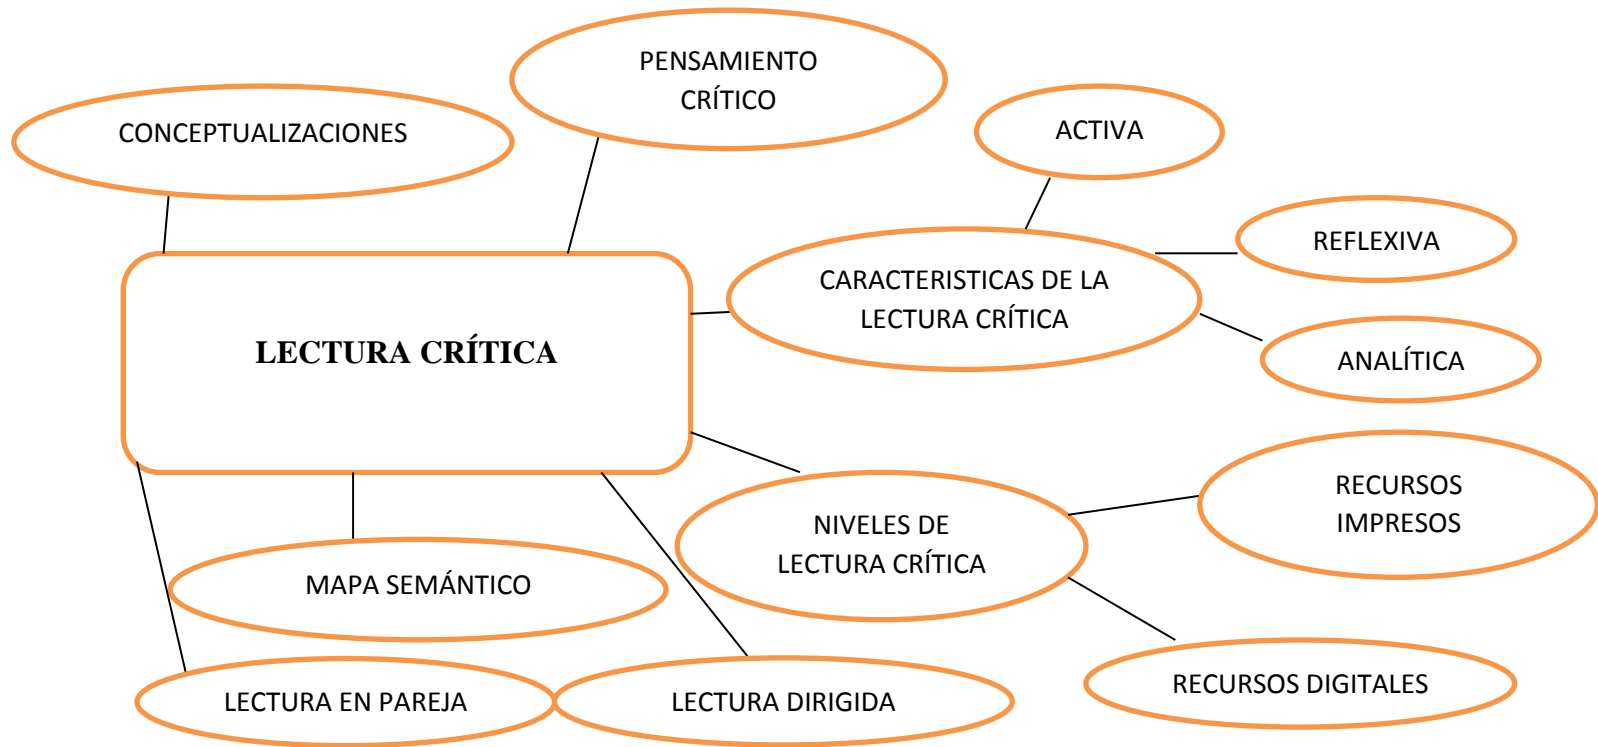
PENSAMIENTO CRÍTICO

CONCEPTUALIZACIONES

ACTIVA

REFLEXIVA

LECTURA CRÍTICA

CARACTERISTICAS DE LA LECTURA CRÍTICA

ANALÍTICA

RECURSOS IMPRESOS

NIVELES DE LECTURA CRÍTICA

MAPA SEMÁNTICO

RECURSOS DIGITALES

LECTURA EN PAREJA

LECTURA DIRIGIDA